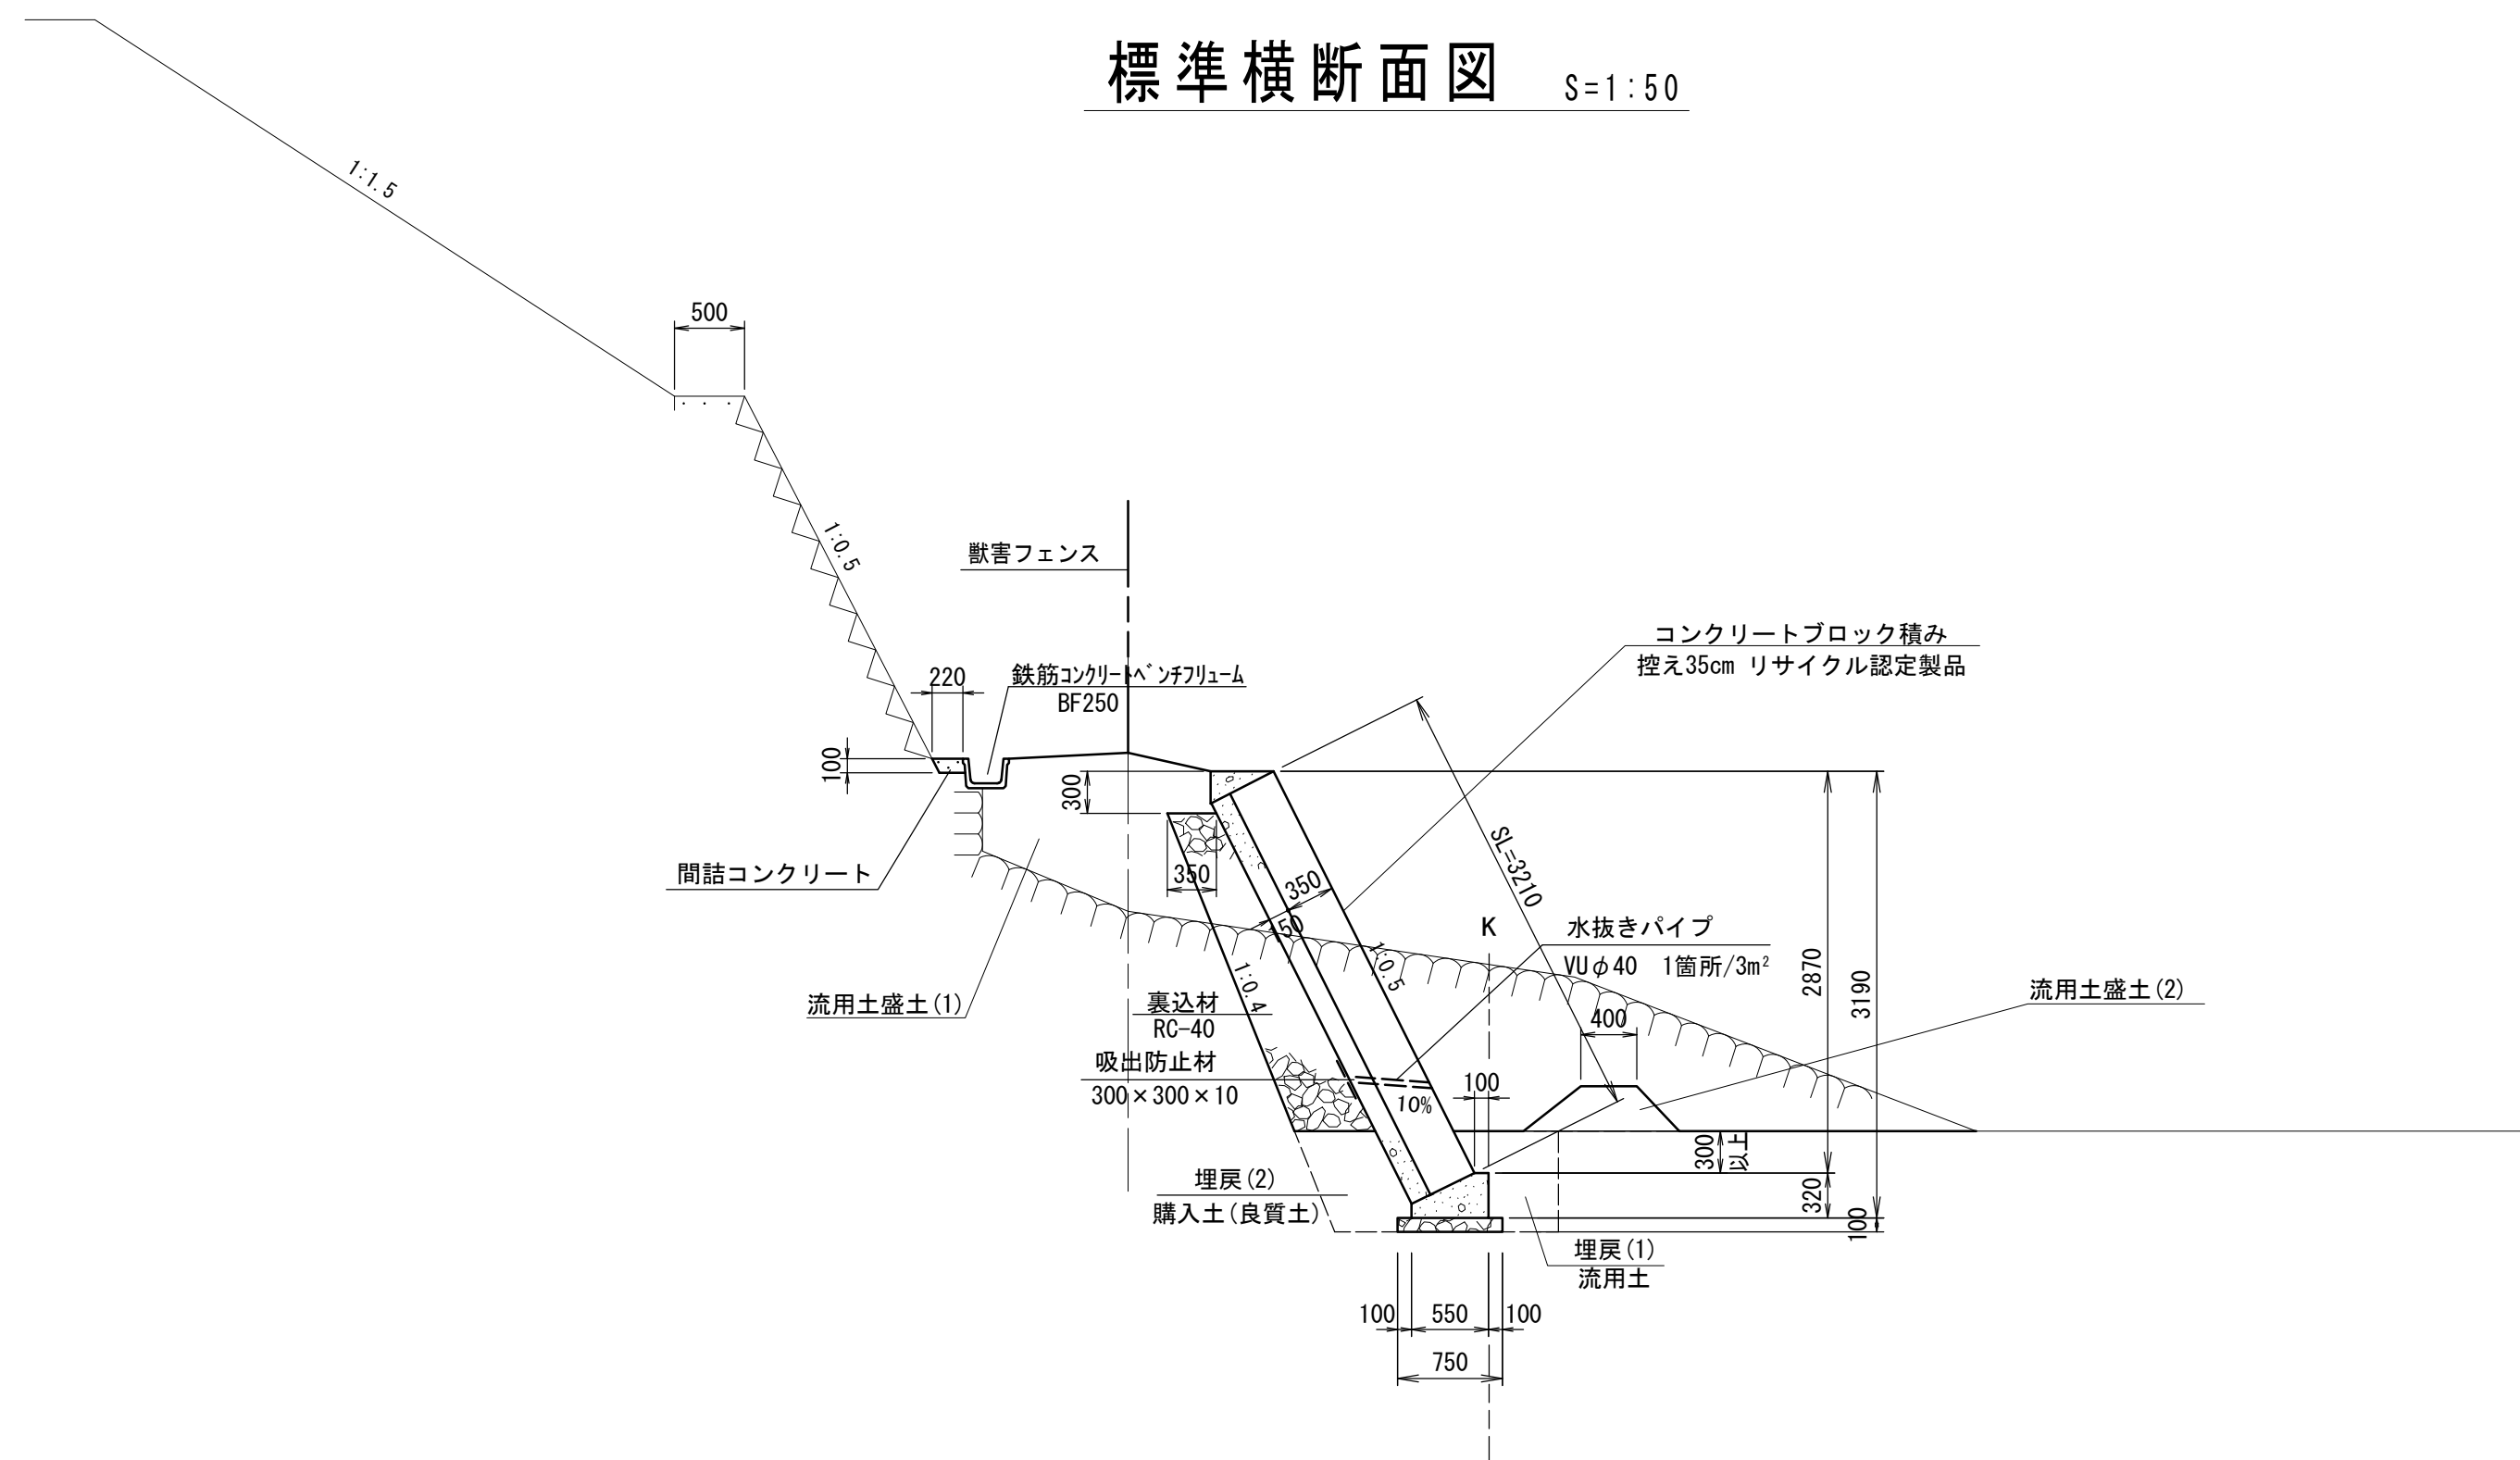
標準横断面図 S=1:50

1:1.5

500

1:0.5

獣害フェンス

コンクリートブロック積み
控え35cm リサイクル認定製品

220
鉄筋コンクリートベンチフリューム
BF250

100

300

SL=3210

間詰コンクリート

350

350

150

K

水抜きパイプ
VU$\phi$40 1箇所/3m$^2$

1:0.4

1:0.5

2870

3190

流用土盛土(1)

裏込材
RC-40

400

流用土盛土(2)

吸出防止材
300×300×10

100

10%

300 以上

埋戻(2)
購入土(良質土)

320

100

埋戻(1)
流用土

100 550 100

750